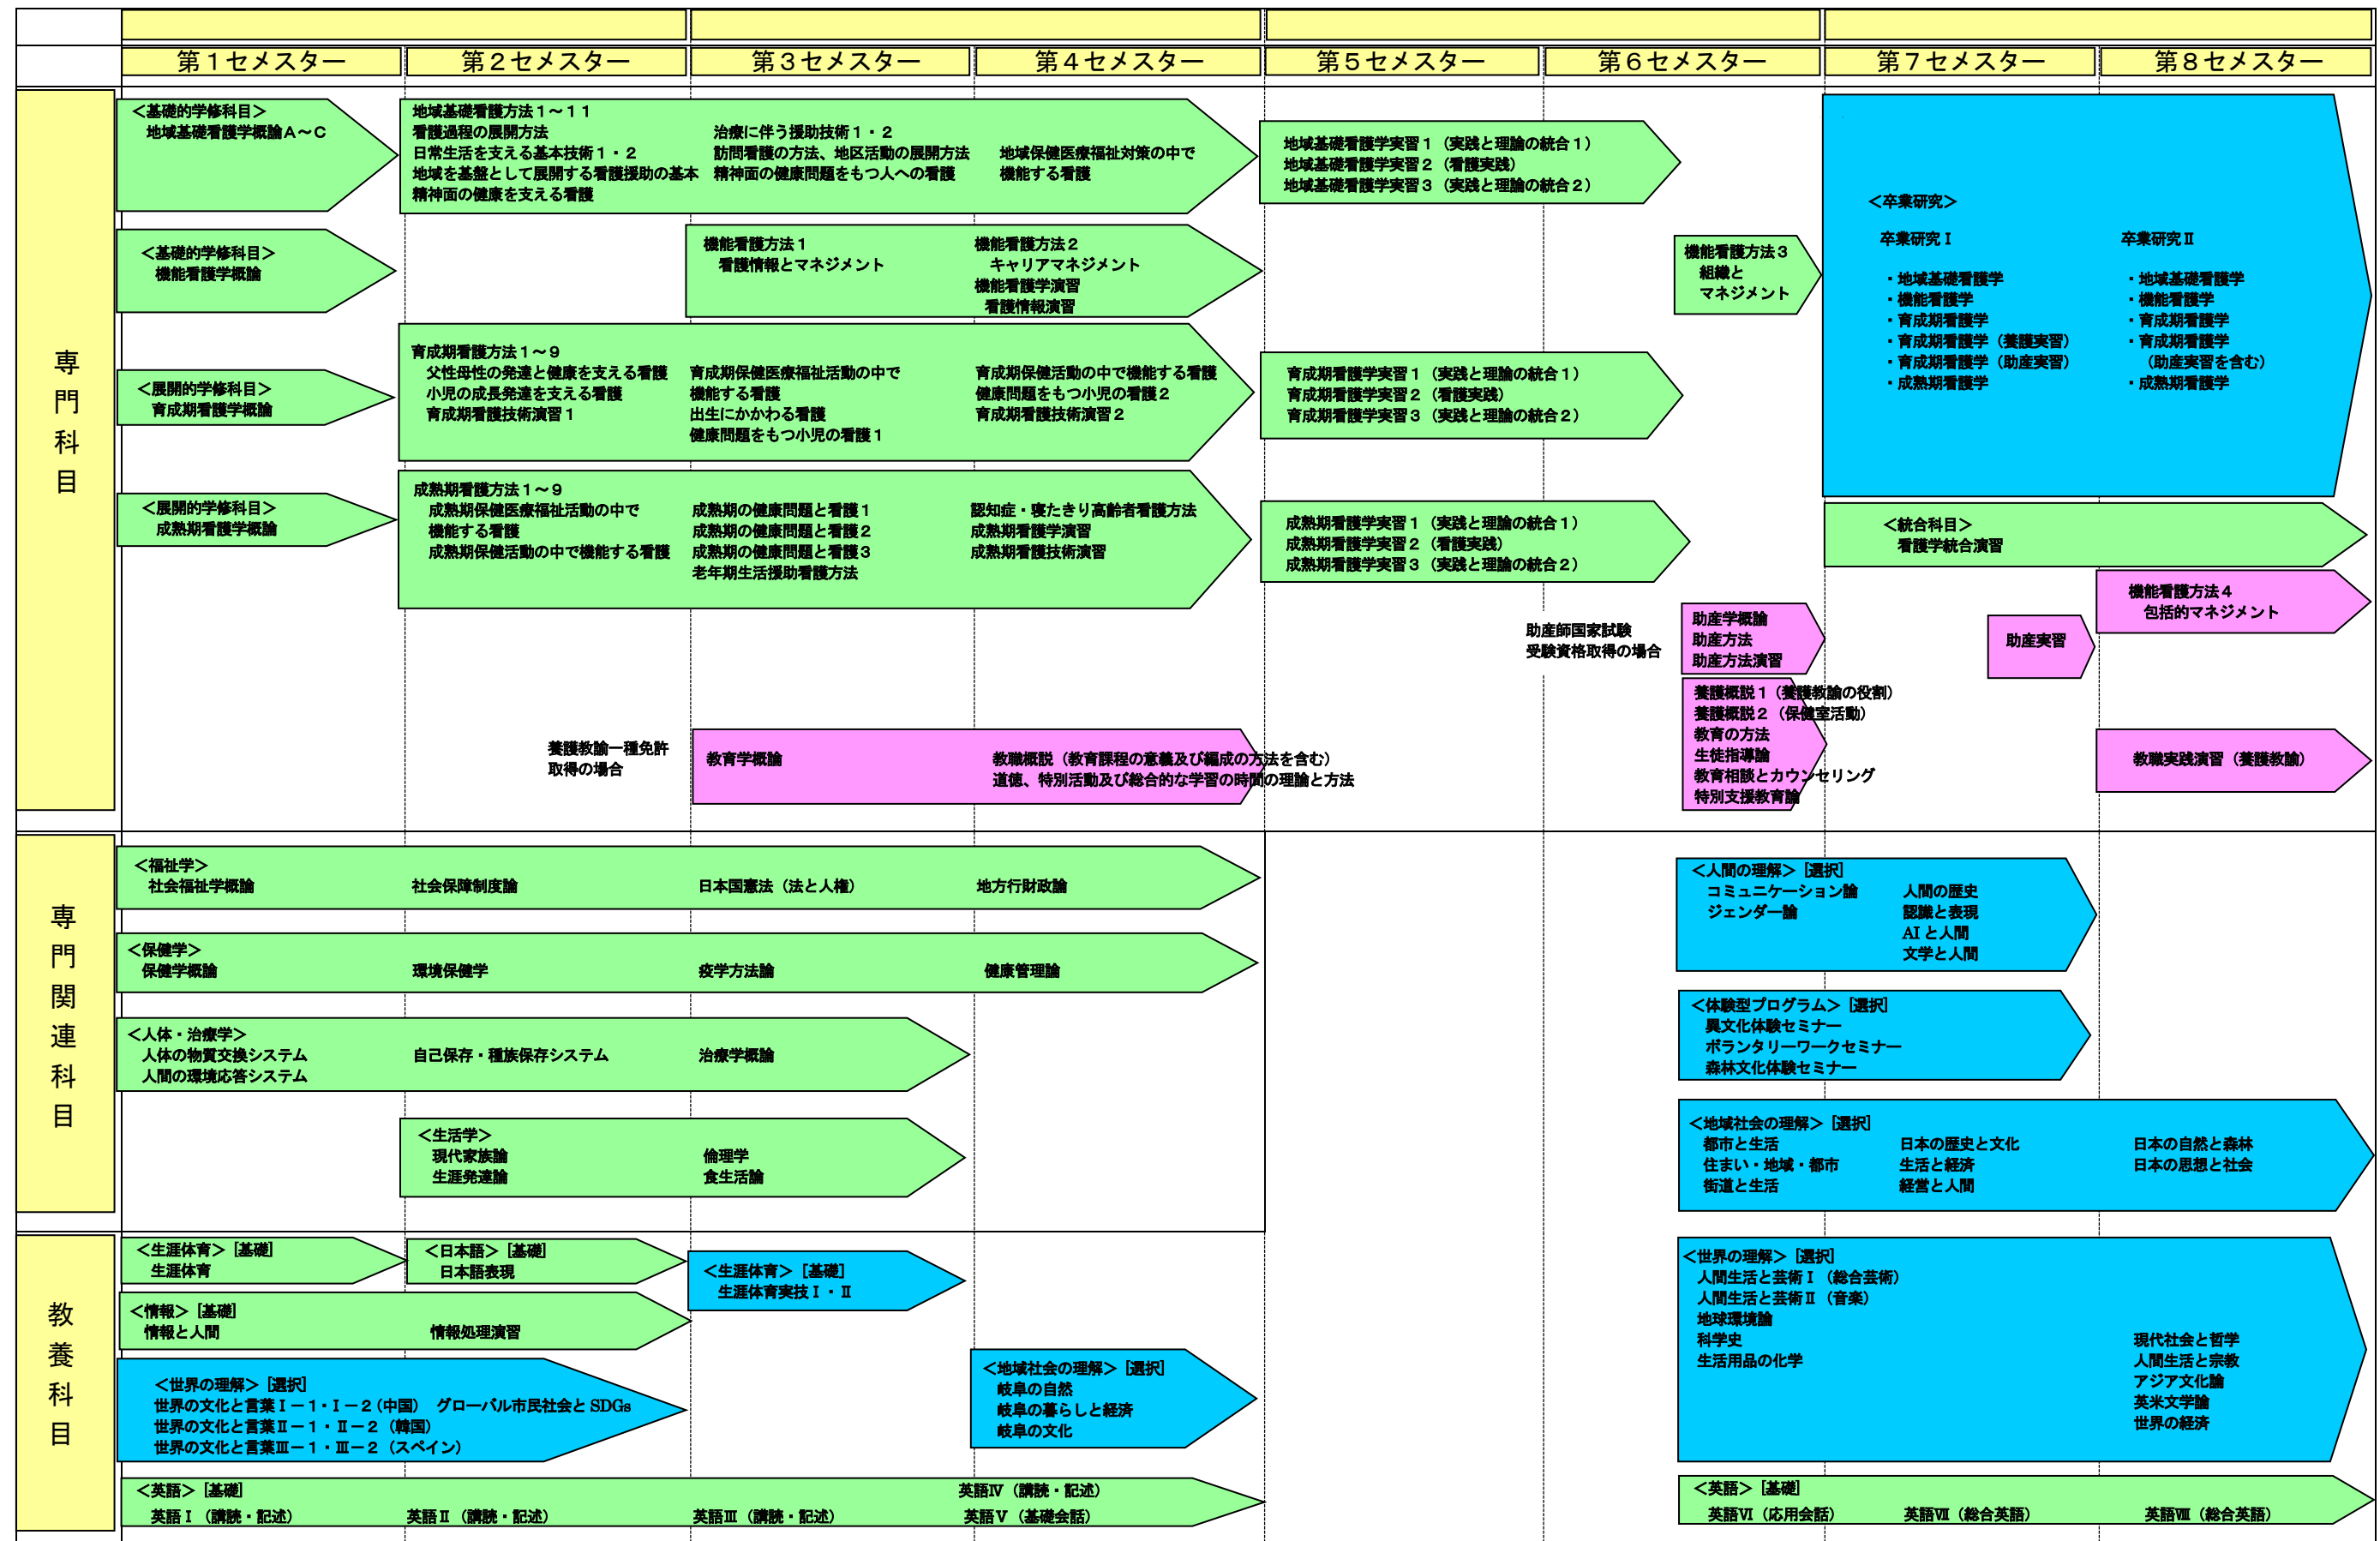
第１セメスター 第２セメスター 第３セメスター 第４セメスター 第５セメスター 第６セメスター 第７セメスター 第８セメスター

専門科目

＜基礎的学修科目＞
地域基礎看護学概論Ａ～Ｃ

地域基礎看護方法１～１１
看護過程の展開方法
日常生活を支える基本技術１・２
地域を基盤として展開する看護援助の基本
精神面の健康を支える看護
治療に伴う援助技術１・２
訪問看護の方法、地区活動の展開方法
精神面の健康問題をもつ人への看護
地域保健医療福祉対策の中で機能する看護

地域基礎看護学実習１（実践と理論の統合１）
地域基礎看護学実習２（看護実践）
地域基礎看護学実習３（実践と理論の統合２）

＜卒業研究＞
卒業研究Ⅰ
・地域基礎看護学
・機能看護学
・育成期看護学
・育成期看護学（養護実習）
・育成期看護学（助産実習）
・成熟期看護学
卒業研究Ⅱ
・地域基礎看護学
・機能看護学
・育成期看護学
・育成期看護学
（助産実習を含む）
・成熟期看護学

＜基礎的学修科目＞
機能看護学概論

機能看護方法１
看護情報とマネジメント
機能看護方法２
キャリアマネジメント
機能看護学演習
看護情報演習

機能看護方法３
組織と
マネジメント

＜展開的学修科目＞
育成期看護学概論

育成期看護方法１～９
父性母性の発達と健康を支える看護
小児の成長発達を支える看護
育成期看護技術演習１
育成期保健医療福祉活動の中で
機能する看護
出生にかかわる看護
健康問題をもつ小児の看護１
育成期保健活動の中で機能する看護
健康問題をもつ小児の看護２
育成期看護技術演習２

育成期看護学実習１（実践と理論の統合１）
育成期看護学実習２（看護実践）
育成期看護学実習３（実践と理論の統合２）

＜展開的学修科目＞
成熟期看護学概論

成熟期看護方法１～９
成熟期保健医療福祉活動の中で
機能する看護
成熟期保健活動の中で機能する看護
成熟期の健康問題と看護１
成熟期の健康問題と看護２
成熟期の健康問題と看護３
老年期生活援助看護方法
認知症・寝たきり高齢者看護方法
成熟期看護学演習
成熟期看護技術演習

成熟期看護学実習１（実践と理論の統合１）
成熟期看護学実習２（看護実践）
成熟期看護学実習３（実践と理論の統合２）

＜統合科目＞
看護学統合演習

機能看護方法４
包括的マネジメント

助産師国家試験
受験資格取得の場合

助産学概論
助産方法
助産方法演習

助産実習

養護教諭一種免許
取得の場合

教育学概論

教職概説（教育課程の意義及び編成の方法を含む）
道徳、特別活動及び総合的な学習の時間の理論と方法

養護概説１（養護教諭の役割）
養護概説２（保健室活動）
教育の方法
生徒指導論
教育相談とカウンセリング
特別支援教育論

教職実践演習（養護教諭）

専門関連科目

＜福祉学＞
社会福祉学概論
社会保障制度論
日本国憲法（法と人権）
地方行財政論

＜保健学＞
保健学概論
環境保健学
疫学方法論
健康管理論

＜人体・治療学＞
人体の物質交換システム
人間の環境応答システム
自己保存・種族保存システム
治療学概論

＜生活学＞
現代家族論
生涯発達論
倫理学
食生活論

＜人間の理解＞［選択］
コミュニケーション論
ジェンダー論
人間の歴史
認識と表現
AI と人間
文学と人間

＜体験型プログラム＞［選択］
異文化体験セミナー
ボランタリーワークセミナー
森林文化体験セミナー

＜地域社会の理解＞［選択］
都市と生活
住まい・地域・都市
街道と生活
日本の歴史と文化
生活と経済
経営と人間
日本の自然と森林
日本の思想と社会

教養科目

＜生涯体育＞［基礎］
生涯体育

＜日本語＞［基礎］
日本語表現

＜生涯体育＞［基礎］
生涯体育実技Ⅰ・Ⅱ

＜情報＞［基礎］
情報と人間
情報処理演習

＜世界の理解＞［選択］
世界の文化と言葉Ⅰ－１・Ⅰ－２（中国） グローバル市民社会と SDGs
世界の文化と言葉Ⅱ－１・Ⅱ－２（韓国）
世界の文化と言葉Ⅲ－１・Ⅲ－２（スペイン）

＜地域社会の理解＞［選択］
岐阜の自然
岐阜の暮らしと経済
岐阜の文化

＜世界の理解＞［選択］
人間生活と芸術Ⅰ（総合芸術）
人間生活と芸術Ⅱ（音楽）
地球環境論
科学史
生活用品の化学
現代社会と哲学
人間生活と宗教
アジア文化論
英米文学論
世界の経済

＜英語＞［基礎］
英語Ⅰ（講読・記述）
英語Ⅱ（講読・記述）
英語Ⅲ（講読・記述）
英語Ⅳ（講読・記述）
英語Ⅴ（基礎会話）

＜英語＞［基礎］
英語Ⅵ（応用会話）
英語Ⅶ（総合英語）
英語Ⅷ（総合英語）